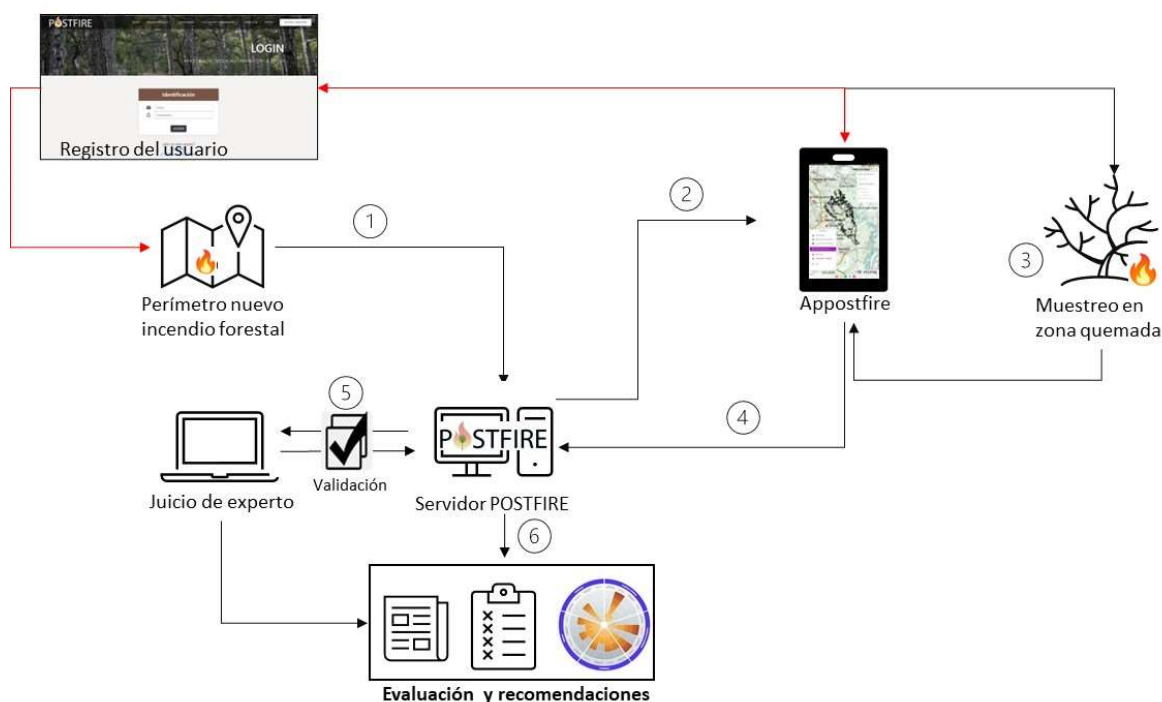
POSTFIRE

LOGIN

Identificación

Registro del usuario

1

Perímetro nuevo incendio forestal

2

Appostfire

3

Muestreo en zona quemada

5

Validación

Juicio de experto

POSTFIRE

Servidor POSTFIRE

4

6

Evaluación y recomendaciones